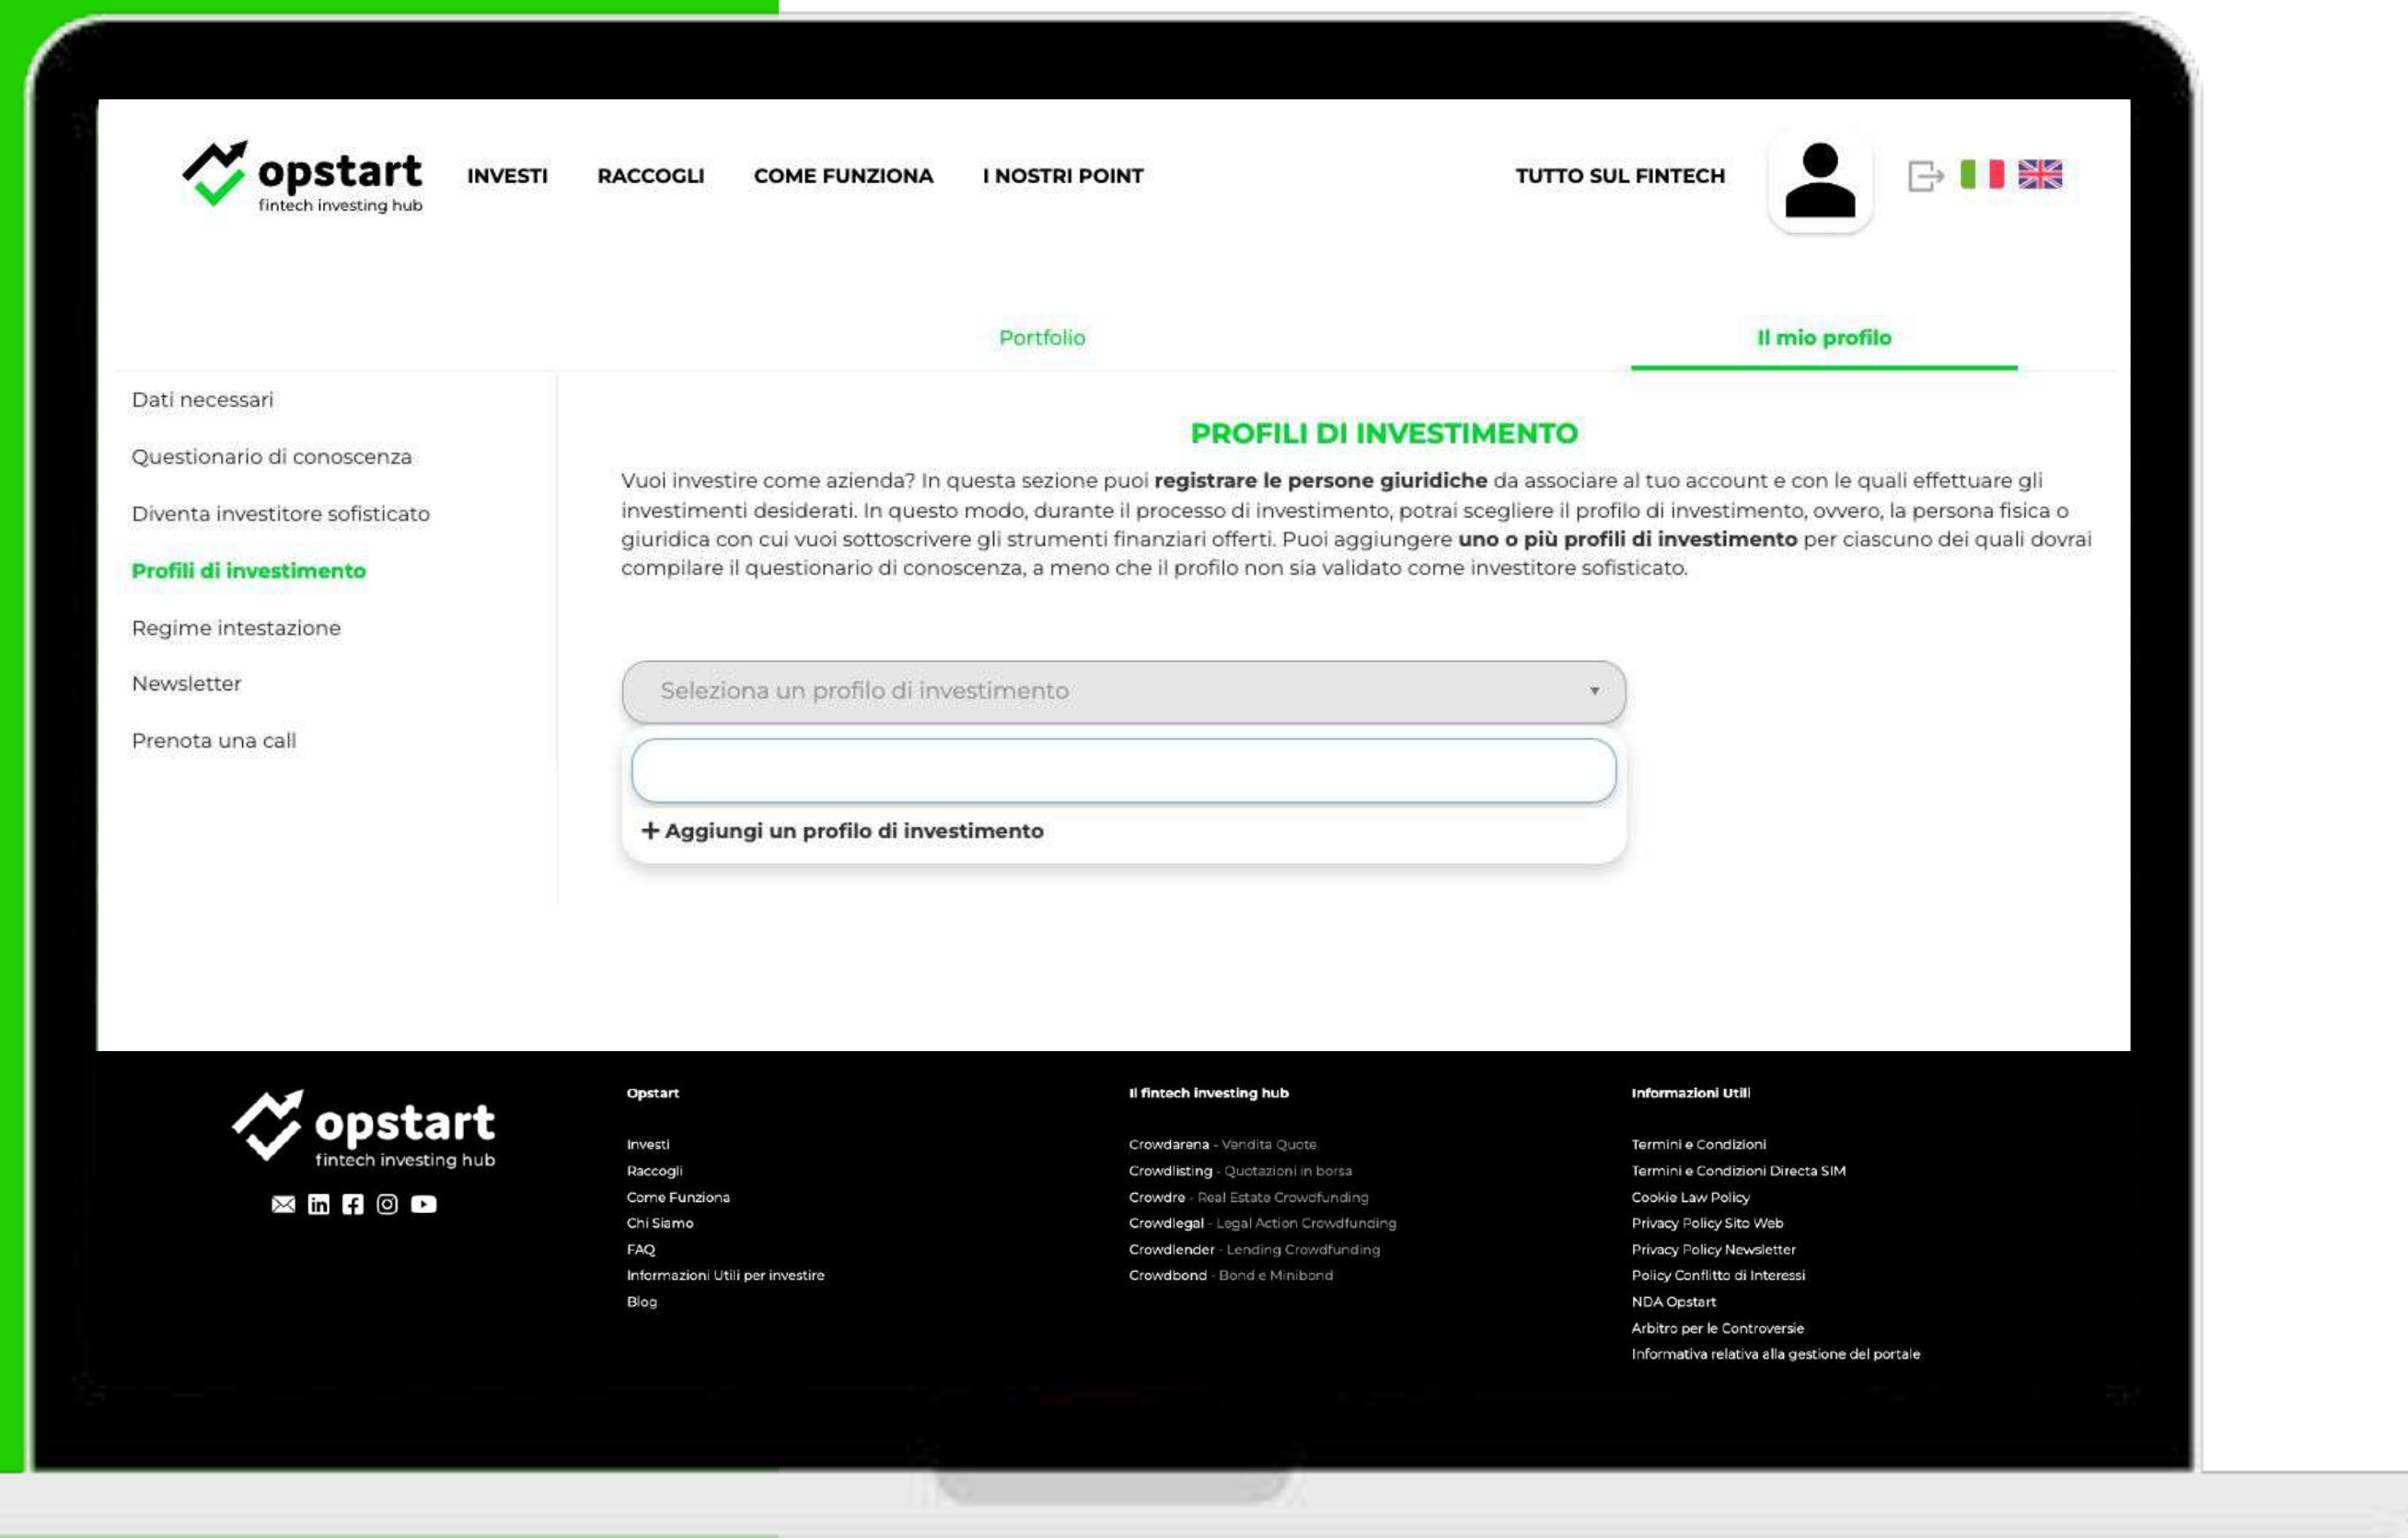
opstart
fintech investing hub

INVESTI RACCOGLI COME FUNZIONA I NOSTRI POINT TUTTO SUL FINTECH

Portfolio Il mio profilo

Dati necessari
Questionario di conoscenza
Diventa investitore sofisticato
Profili di investimento
Regime intestazione
Newsletter
Prenota una call

PROFILI DI INVESTIMENTO

Vuoi investire come azienda? In questa sezione puoi **registrare le persone giuridiche** da associare al tuo account e con le quali effettuare gli investimenti desiderati. In questo modo, durante il processo di investimento, potrai scegliere il profilo di investimento, ovvero, la persona fisica o giuridica con cui vuoi sottoscrivere gli strumenti finanziari offerti. Puoi aggiungere **uno o più profili di investimento** per ciascuno dei quali dovrai compilare il questionario di conoscenza, a meno che il profilo non sia validato come investitore sofisticato.

Seleziona un profilo di investimento

+ Aggiungi un profilo di investimento

opstart
fintech investing hub

Opstart
Investi
Raccogli
Come Funziona
Chi Siamo
FAQ
Informazioni Utili per investire
Blog

Il fintech investing hub
Crowdarena - Vendita Quote
Crowdlisting - Quotazioni in borsa
Crowdre - Real Estate Crowdfunding
Crowdlegal - Legal Action Crowdfunding
Crowdlender - Lending Crowdfunding
Crowdbond - Bond e Minibond

Informazioni Utili
Termini e Condizioni
Termini e Condizioni Directa SIM
Cookie Law Policy
Privacy Policy Sito Web
Privacy Policy Newsletter
Policy Conflitto di Interessi
NDA Opstart
Arbitro per le Controversie
Informativa relativa alla gestione del portale